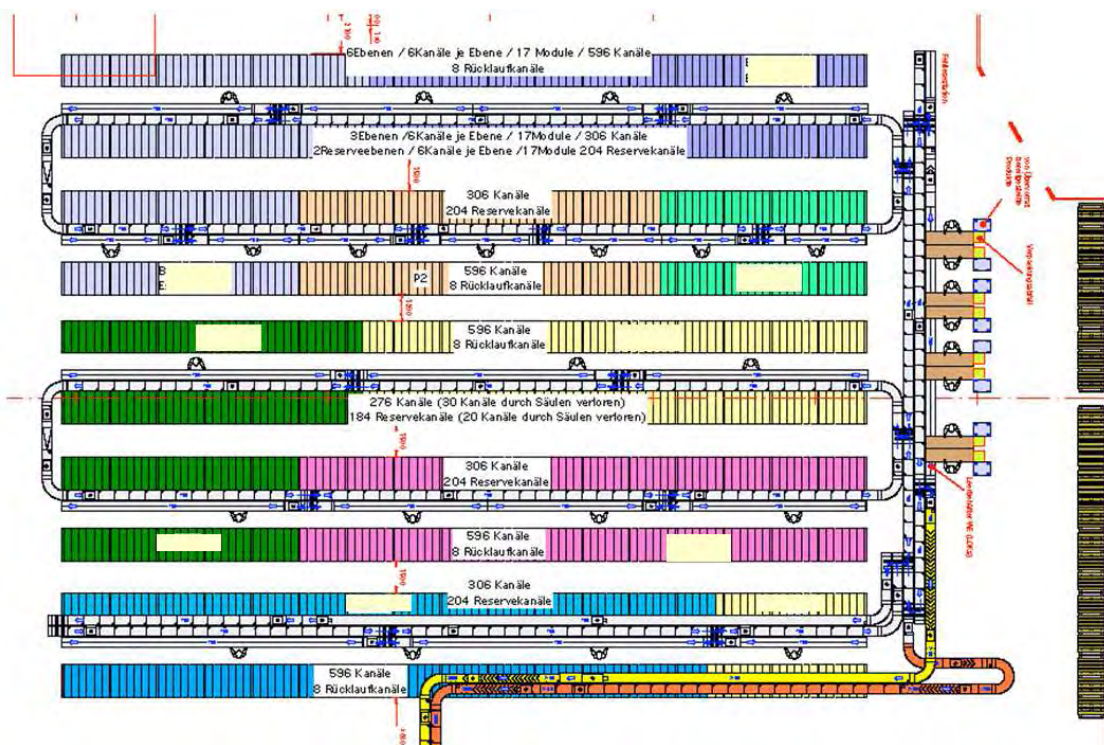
6Ebenen / 6Kanäle je Ebene / 17 Module / 596 Kanäle
8 Rücklaufkanäle

3Ebenen /6Kanäle je Ebene / 17Module / 306 Kanäle
2Reserveebenen / 6Kanäle je Ebene /17Module 204 Reservekanäle

306 Kanäle
204 Reservekanäle

P2
596 Kanäle
8 Rücklaufkanäle

596 Kanäle
8 Rücklaufkanäle

276 Kanäle (30 Kanäle durch Säulen verloren)
184 Reservekanäle (20 Kanäle durch Säulen verloren)

306 Kanäle
204 Reservekanäle

596 Kanäle
8 Rücklaufkanäle

306 Kanäle
204 Reservekanäle

596 Kanäle
8 Rücklaufkanäle

1500
1500
1500
1500

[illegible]
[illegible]
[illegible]
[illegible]